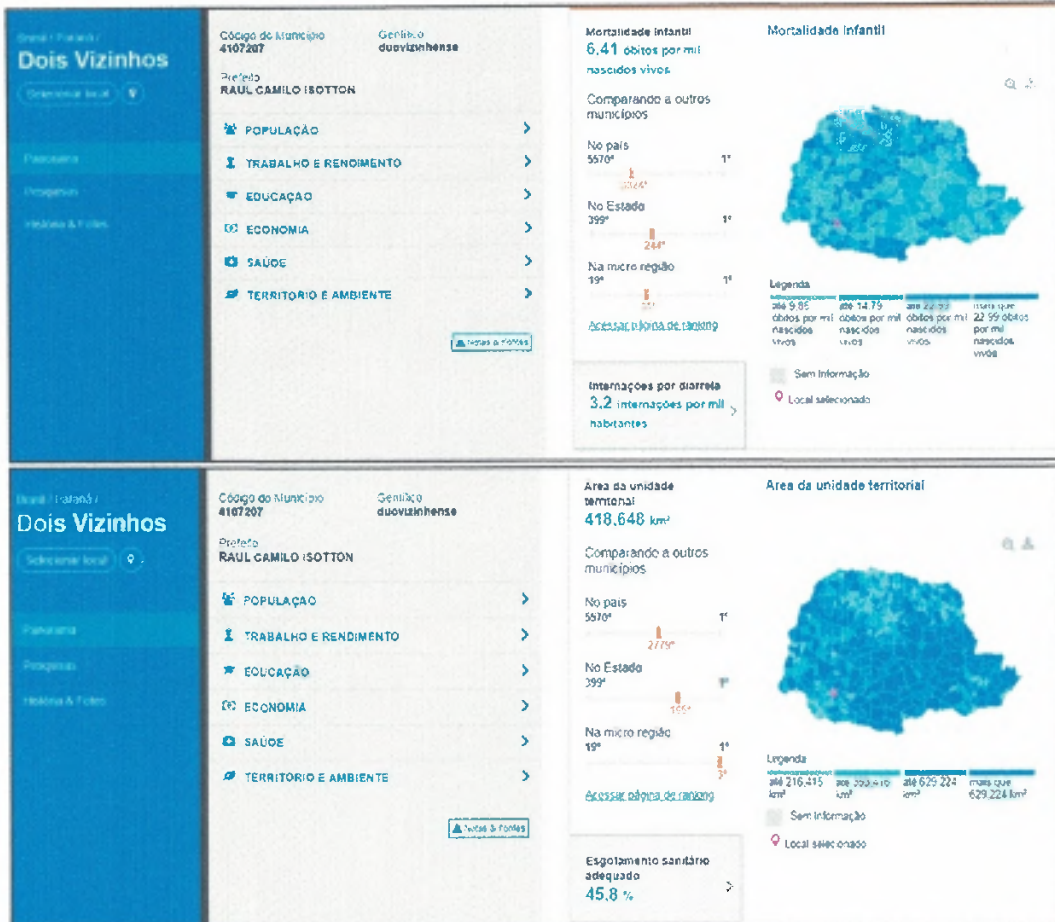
Brasil / Paraná /
Dois Vizinhos
Selecionar local

Panorama
Pesquisas
História & Fotos

Código do Município
4107207
Gentílico
duovizinhense
Prefeito
RAUL CAMILO ISOTTON

POPULAÇÃO
TRABALHO E RENDIMENTO
EDUCAÇÃO
ECONOMIA
SAÚDE
TERRITÓRIO E AMBIENTE

Notas & Fontes

Mortalidade Infantil
6.41 óbitos por mil nascidos vivos
Comparando a outros municípios
No país
5570º 1º
3324º
No Estado
399º 1º
244º
Na micro região
19º 1º
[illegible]
Acessar página de ranking

Internações por diarreia
3.2 internações por mil habitantes

Mortalidade Infantil
Legenda
até 9.85 óbitos por mil nascidos vivos
até 14.79 óbitos por mil nascidos vivos
até 22.99 óbitos por mil nascidos vivos
mais que 22.99 óbitos por mil nascidos vivos
Sem informação
Local selecionado

Brasil / Paraná /
Dois Vizinhos
Selecionar local

Panorama
Pesquisas
História & Fotos

Código do Município
4107207
Gentílico
duovizinhense
Prefeito
RAUL CAMILO ISOTTON

POPULAÇÃO
TRABALHO E RENDIMENTO
EDUCAÇÃO
ECONOMIA
SAÚDE
TERRITÓRIO E AMBIENTE

Notas & Fontes

Área da unidade territorial
418.648 km²
Comparando a outros municípios
No país
5570º 1º
2779º
No Estado
399º 1º
155º
Na micro região
19º 1º
3º
Acessar página de ranking

Esgotamento sanitário adequado
45.8 %

Área da unidade territorial
Legenda
até 216.415 km²
até 353.410 km²
até 629.224 km²
mais que 629.224 km²
Sem informação
Local selecionado